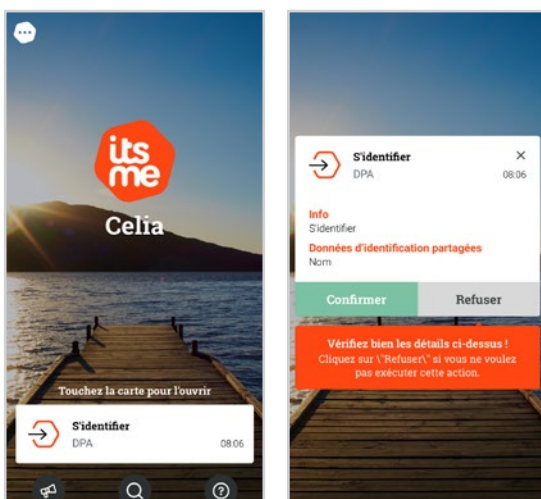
its me

Celia

Touchez la carte pour l'ouvrir

S'identifier
DPA
08:06

S'identifier
DPA
×
08:06

Info
S'identifier
Données d'identification partagées
Nom

Confirmer
Refuser

Vérifiez bien les détails ci-dessus !
Cliquez sur \"Refuser\" si vous ne voulez pas exécuter cette action.